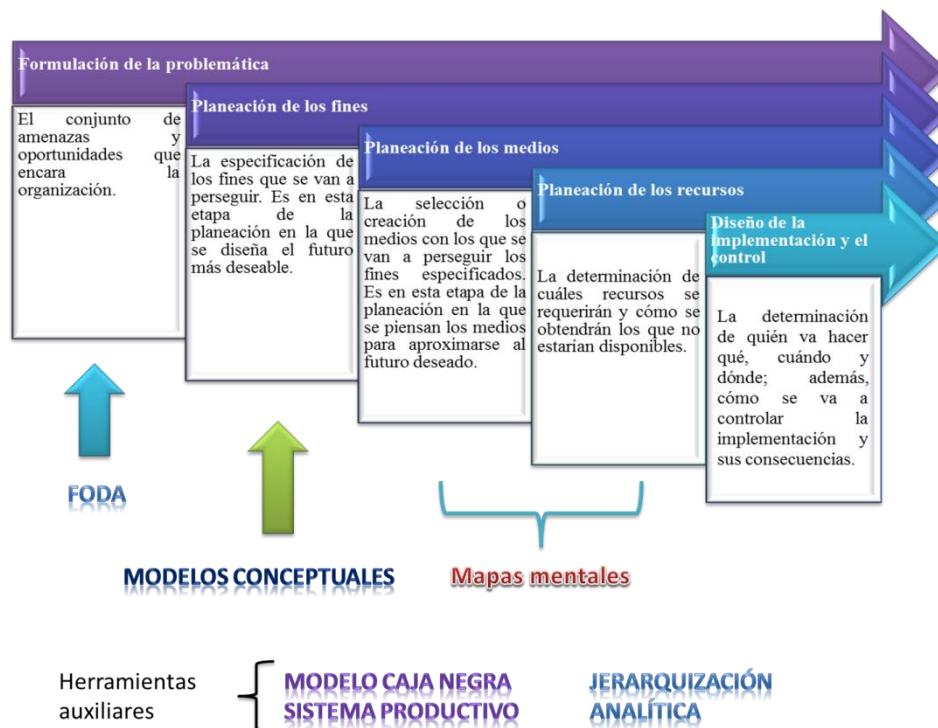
Formulación de la problemática

El conjunto de amenazas y oportunidades que encara la organización.

Planeación de los fines

La especificación de los fines que se van a perseguir. Es en esta etapa de la planeación en la que se diseña el futuro más deseable.

Planeación de los medios

La selección o creación de los medios con los que se van a perseguir los fines especificados. Es en esta etapa de la planeación en la que se piensan los medios para aproximarse al futuro deseado.

Planeación de los recursos

La determinación de cuáles recursos se requerirán y cómo se obtendrán los que no estarían disponibles.

Diseño de la implementación y el control

La determinación de quién va hacer qué, cuándo y dónde; además, cómo se va a controlar la implementación y sus consecuencias.

FODA

MODELOS CONCEPTUALES

Mapas mentales

Herramientas auxiliares

MODELO CAJA NEGRA
SISTEMA PRODUCTIVO

JERARQUIZACIÓN ANALÍTICA